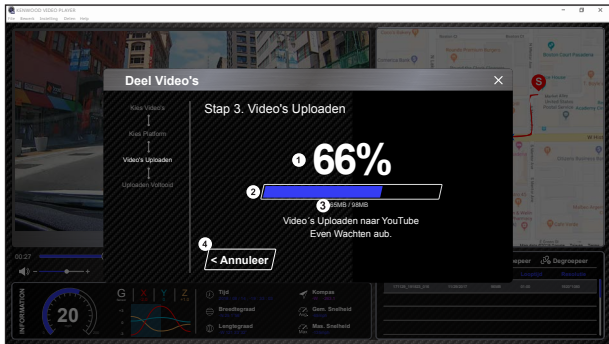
KENWOOD VIDEO PLAYER

Deel Video's

Kies Video's
Kies Platform
Video's Uploaden
Uploaden Voltooid

Stap 3. Video's Uploaden

1 66%

2

3 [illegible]MB / 98MB

Video´s Uploaden naar YouTube
Even Wachten aub.

4 < Annuleer

INFORMATION

20

G X Y Z

Tijd
Breedtegraad
Lengtegraad
Kompas
Gem. Snelheid
Max. Snelheid